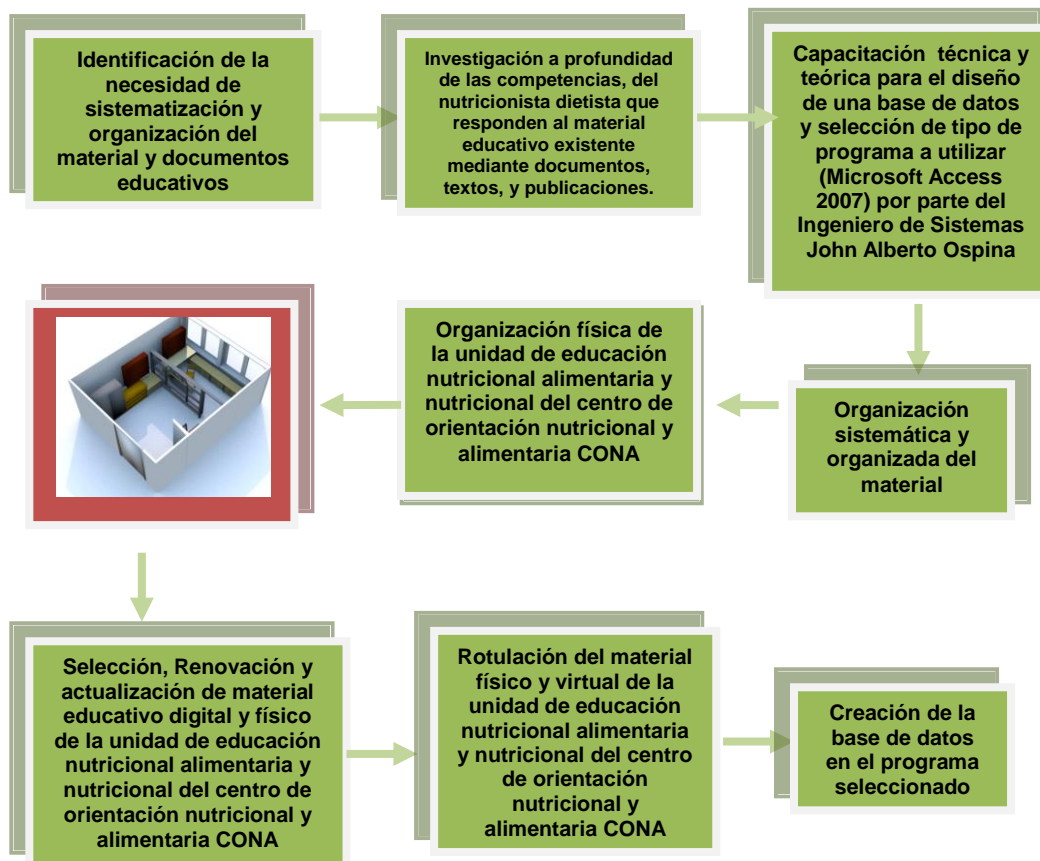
Identificación de la necesidad de sistematización y organización del material y documentos educativos

Investigación a profundidad de las competencias, del nutricionista dietista que responden al material educativo existente mediante documentos, textos, y publicaciones.

Capacitación técnica y teórica para el diseño de una base de datos y selección de tipo de programa a utilizar (Microsoft Access 2007) por parte del Ingeniero de Sistemas John Alberto Ospina

Organización sistemática y organizada del material

Organización física de la unidad de educación nutricional alimentaria y nutricional del centro de orientación nutricional y alimentaria CONA

Selección, Renovación y actualización de material educativo digital y físico de la unidad de educación nutricional alimentaria y nutricional del centro de orientación nutricional y alimentaria CONA

Rotulación del material físico y virtual de la unidad de educación nutricional alimentaria y nutricional del centro de orientación nutricional y alimentaria CONA

Creación de la base de datos en el programa seleccionado